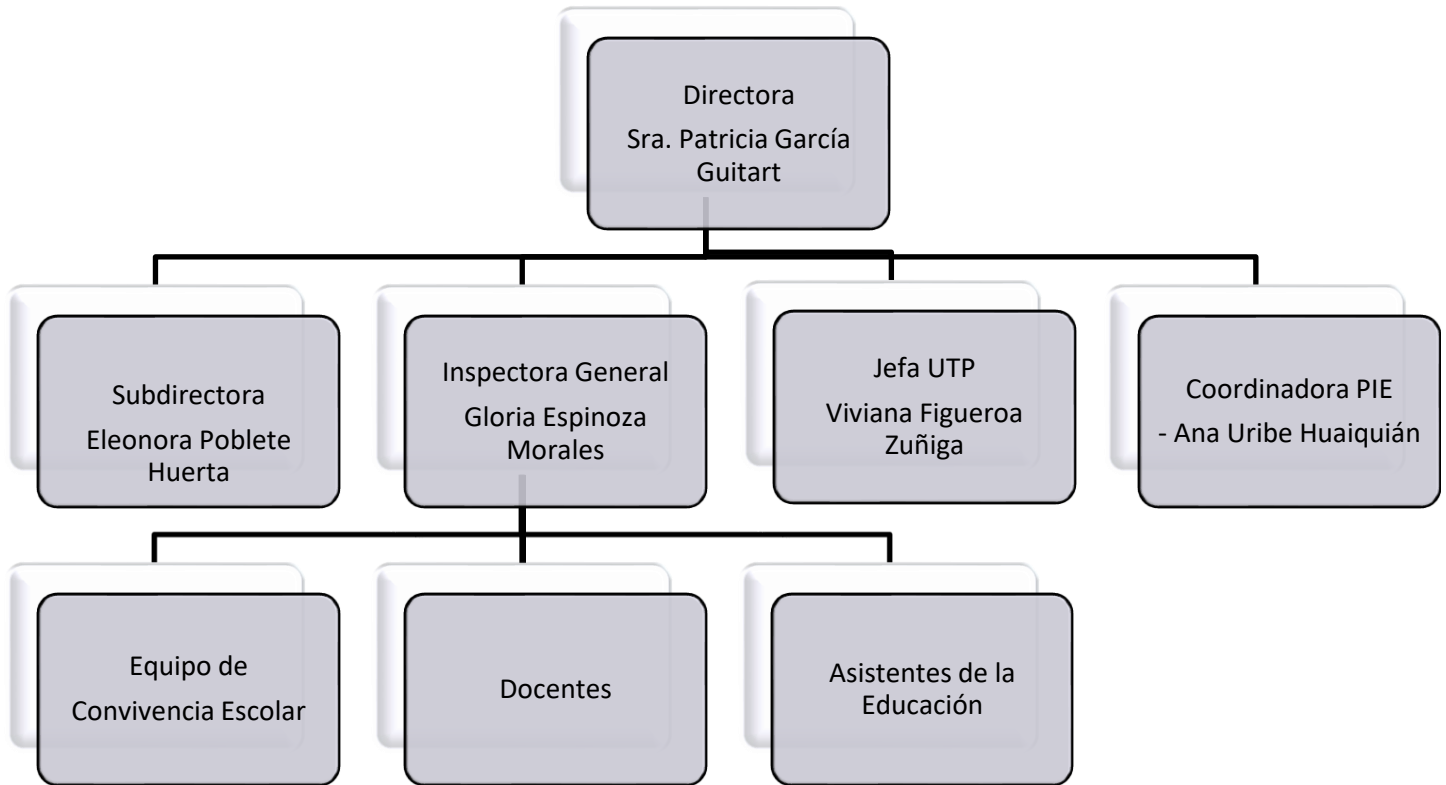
Directora
Sra. Patricia García Guitart

Subdirectora
Eleonora Poblete Huerta

Inspectora General
Gloria Espinoza Morales

Jefa UTP
Viviana Figueroa Zuñiga

Coordinadora PIE
- Ana Uribe Huaiquián

Equipo de Convivencia Escolar

Docentes

Asistentes de la Educación